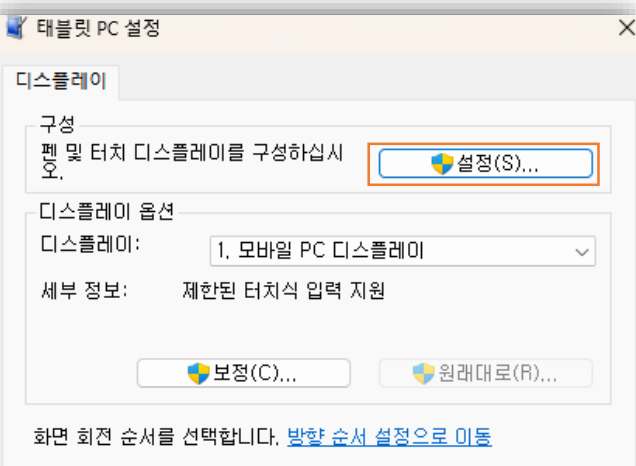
태블릿 PC 설정

디스플레이

구성

펜 및 터치 디스플레이를 구성하십시오.

설정(S)...

디스플레이 옵션

디스플레이:

1. 모바일 PC 디스플레이

세부 정보:

제한된 터치식 입력 지원

보정(C)...

원래대로(R)...

화면 회전 순서를 선택합니다. 방향 순서 설정으로 이동